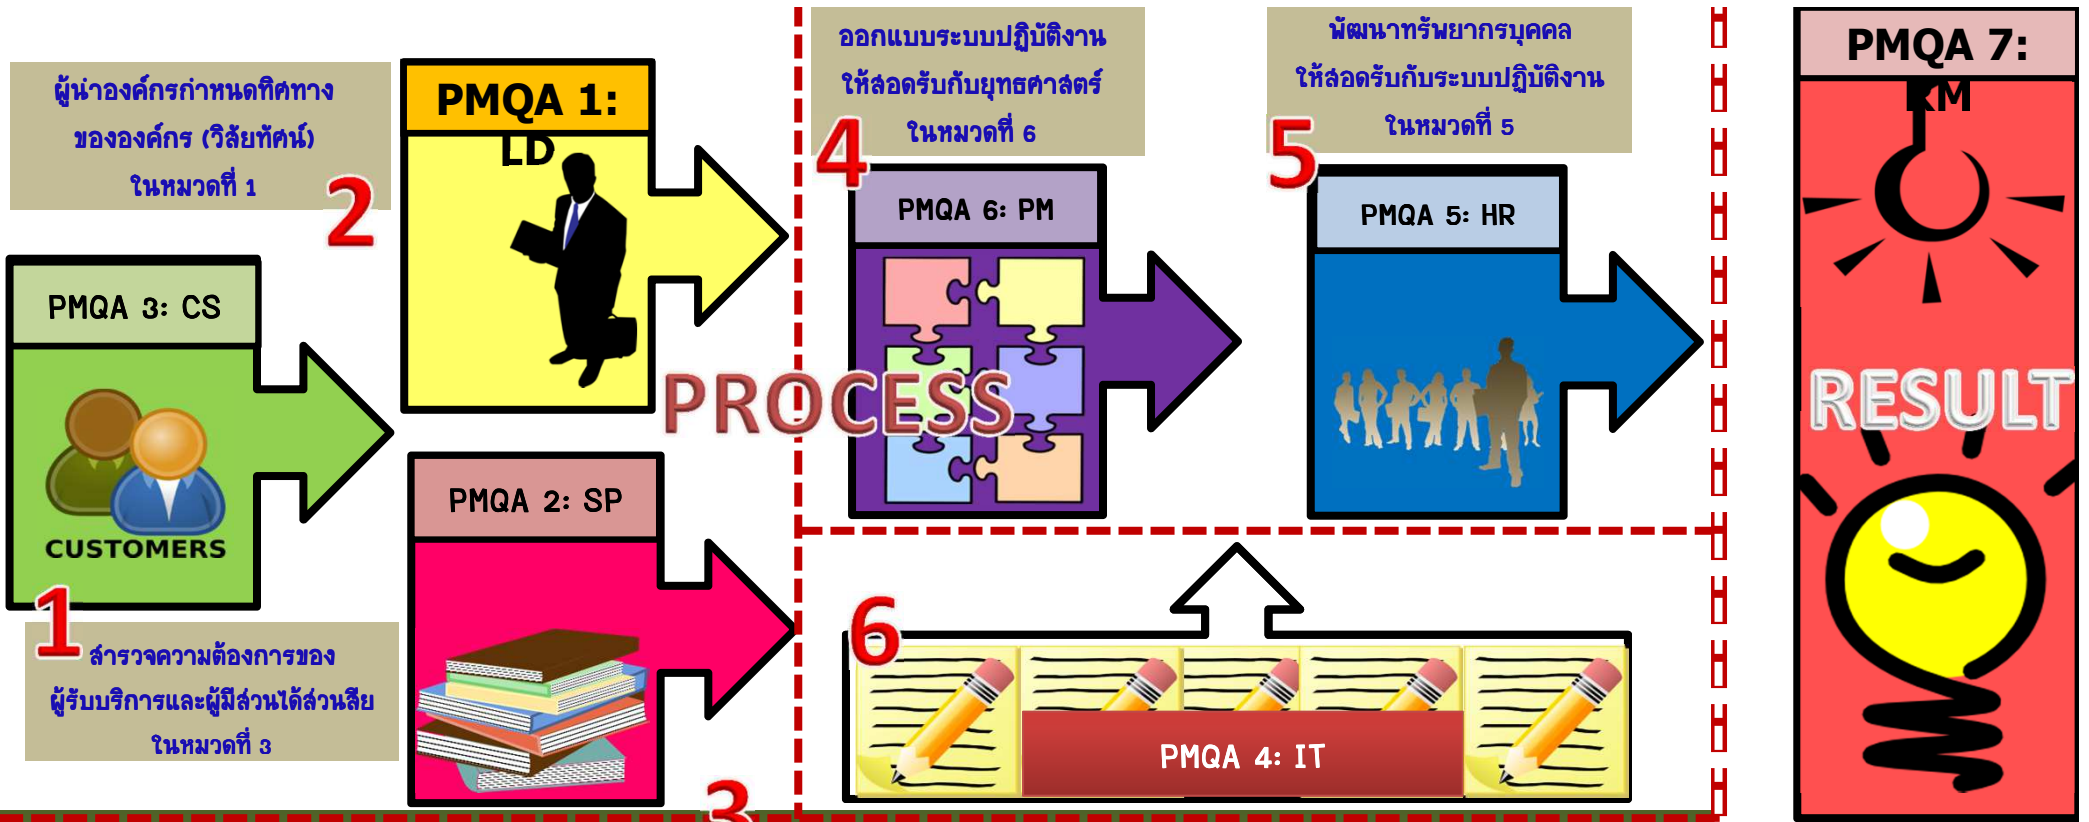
ผู้นำองค์กรกำหนดทิศทางขององค์กร (วิสัยทัศน์) ในหมวดที่ 1

2

PMQA 1: LD

ออกแบบระบบปฏิบัติงานให้สอดรับกับยุทธศาสตร์ ในหมวดที่ 6

4

PMQA 6: PM

พัฒนาทรัพยากรบุคคลให้สอดรับกับระบบปฏิบัติงาน ในหมวดที่ 5

5

PMQA 5: HR

PMQA 7: RM

PMQA 3: CS

CUSTOMERS

1

สำรวจความต้องการของผู้รับบริการและผู้มีส่วนได้ส่วนเสีย ในหมวดที่ 3

PROCESS

PMQA 2: SP

3

6

PMQA 4: IT

RESULT